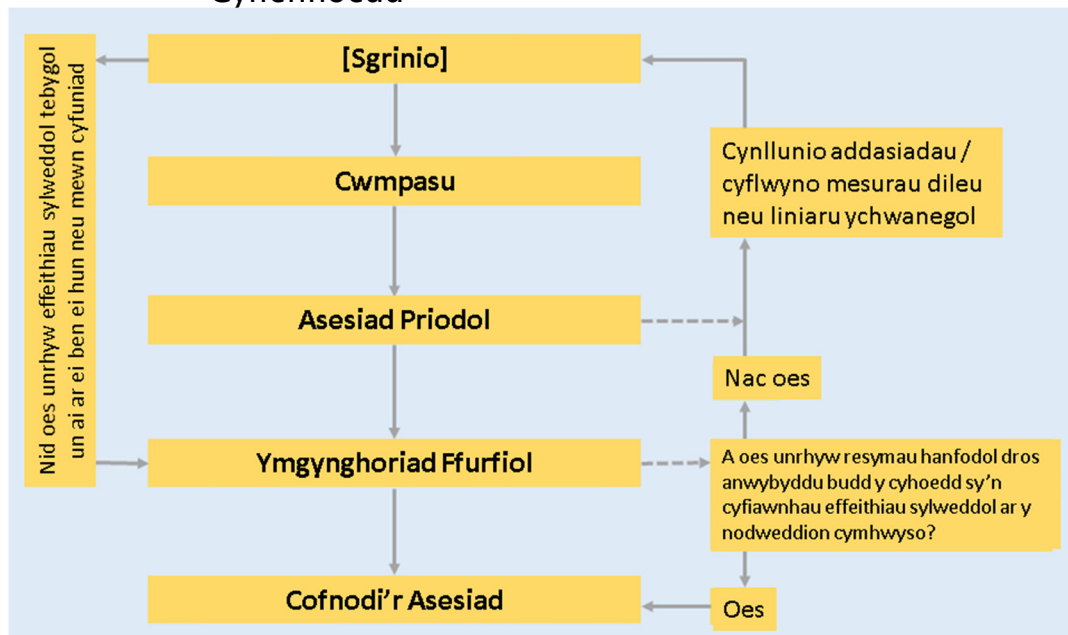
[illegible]

Nid oes unrhyw effeithiau sylweddol tebygol un ai ar ei ben ei hun neu mewn cyfuniad

[Sgrinio]

Cwmpasu

Asesiad Priodol

Ymgynghoriad Ffurfiol

Cofnodi'r Asesiad

Cynllunio addasiadau / cyflwyno mesurau dileu neu liniaru ychwanegol

Nac oes

A oes unrhyw resymau hanfodol dros anwybyddu budd y cyhoedd sy'n cyfiawnhau effeithiau sylweddol ar y nodweddion cymhwyso?

Oes